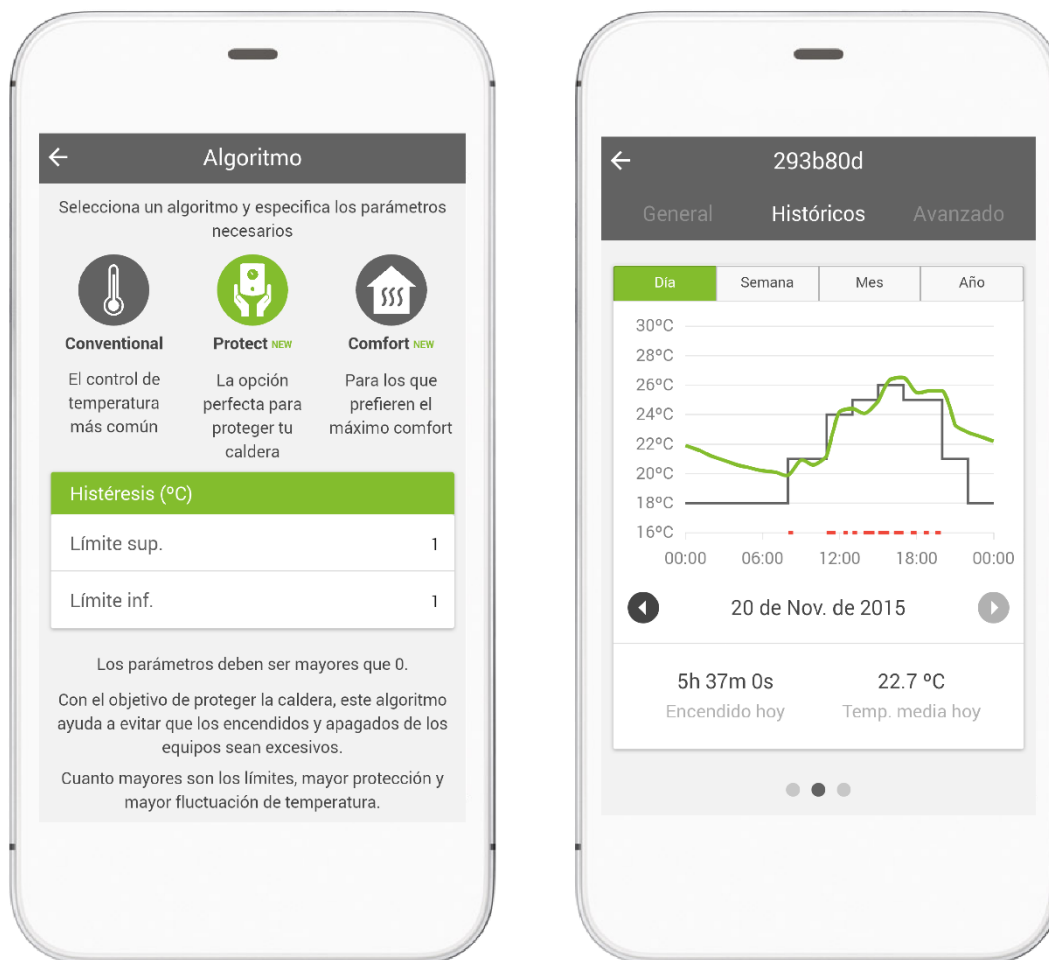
Algoritmo

Selecciona un algoritmo y especifica los parámetros necesarios

Conventional

Protect NEW

Comfort NEW

El control de temperatura más común

La opción perfecta para proteger tu caldera

Para los que prefieren el máximo comfort

Histéresis (ºC)

Límite sup. 1

Límite inf. 1

Los parámetros deben ser mayores que 0.

Con el objetivo de proteger la caldera, este algoritmo ayuda a evitar que los encendidos y apagados de los equipos sean excesivos.

Cuanto mayores son los límites, mayor protección y mayor fluctuación de temperatura.

293b80d

General Históricos Avanzado

Día Semana Mes Año

30ºC
28ºC
26ºC
24ºC
22ºC
20ºC
18ºC
16ºC
00:00 06:00 12:00 18:00 00:00

20 de Nov. de 2015

5h 37m 0s
Encendido hoy

22.7 ºC
Temp. media hoy